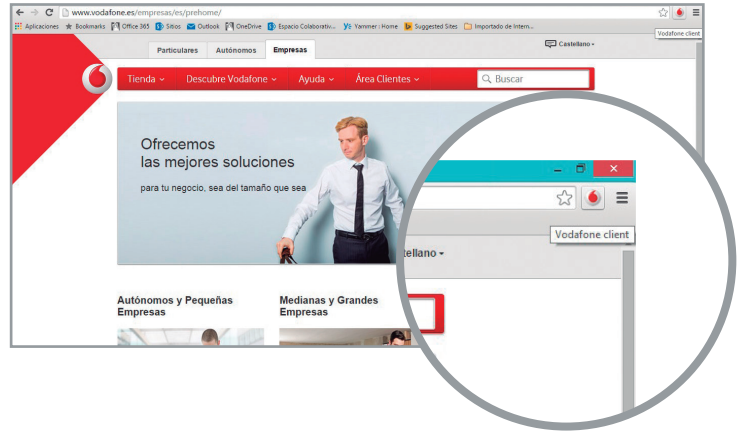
www.vodafone.es/empresas/es/prehome/

Aplicaciones Bookmarks Office 365 Sitios Outlook OneDrive Espacio Colaborativ... Yammer : Home Suggested Sites Importado de Intern...

Vodafone client

Particulares Autónomos Empresas

Castellano

Tienda Descubre Vodafone Ayuda Área Clientes Buscar

Ofrecemos las mejores soluciones

para tu negocio, sea del tamaño que sea

Autónomos y Pequeñas Empresas

Medianas y Grandes Empresas

Vodafone client

stellano